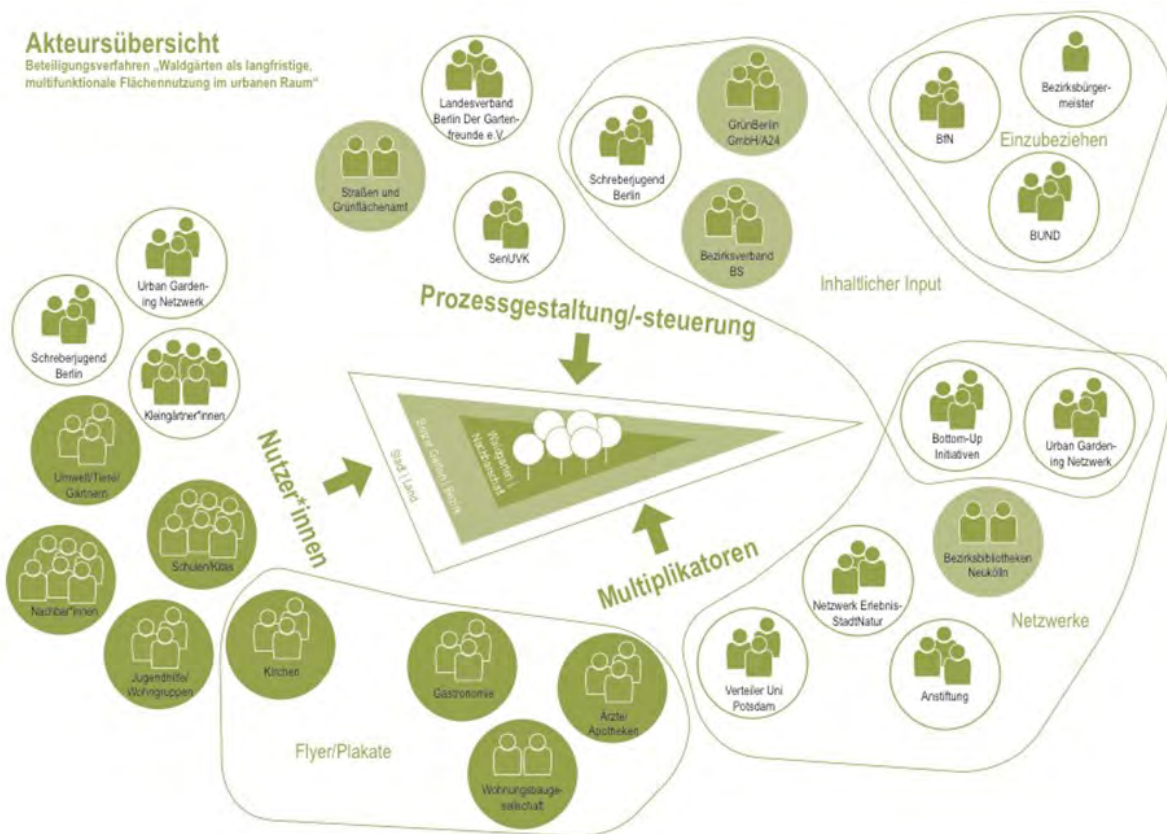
Akteursübersicht
Beteiligungsverfahren „Waldgärten als langfristige, multifunktionale Flächennutzung im urbanen Raum"

Landesverband Berlin Der Gartenfreunde e.V.

Straßen und Grünflächenamt

SenUVK

Schreberjugend Berlin

GrünBerlin GmbH/A24

Bezirksverband BS

BfN

Bezirksbürgermeister

Einzubeziehen

BUND

Inhaltlicher Input

Prozessgestaltung/-steuerung

Urban Gardening Netzwerk

Schreberjugend Berlin

Kleingärtner*innen

Umwelt/Tiere/Gärtnern

Schulen/Kitas

Nachbar*innen

Jugendhilfe/Wohngruppen

Nutzer*innen

Stadt | Land

Sozial | Gärten | Bezirk

Waldgärten | Nachbarschaft

Bottom-Up Initiativen

Urban Gardening Netzwerk

Bezirksbibliotheken Neukölln

Netzwerk Erlebnis-StadtNatur

Multiplikatoren

Netzwerke

Verteiler Uni Potsdam

Anstiftung

Kirchen

Gastronomie

Ärzte/Apotheken

Flyer/Plakate

Wohnungsbaugesellschaft